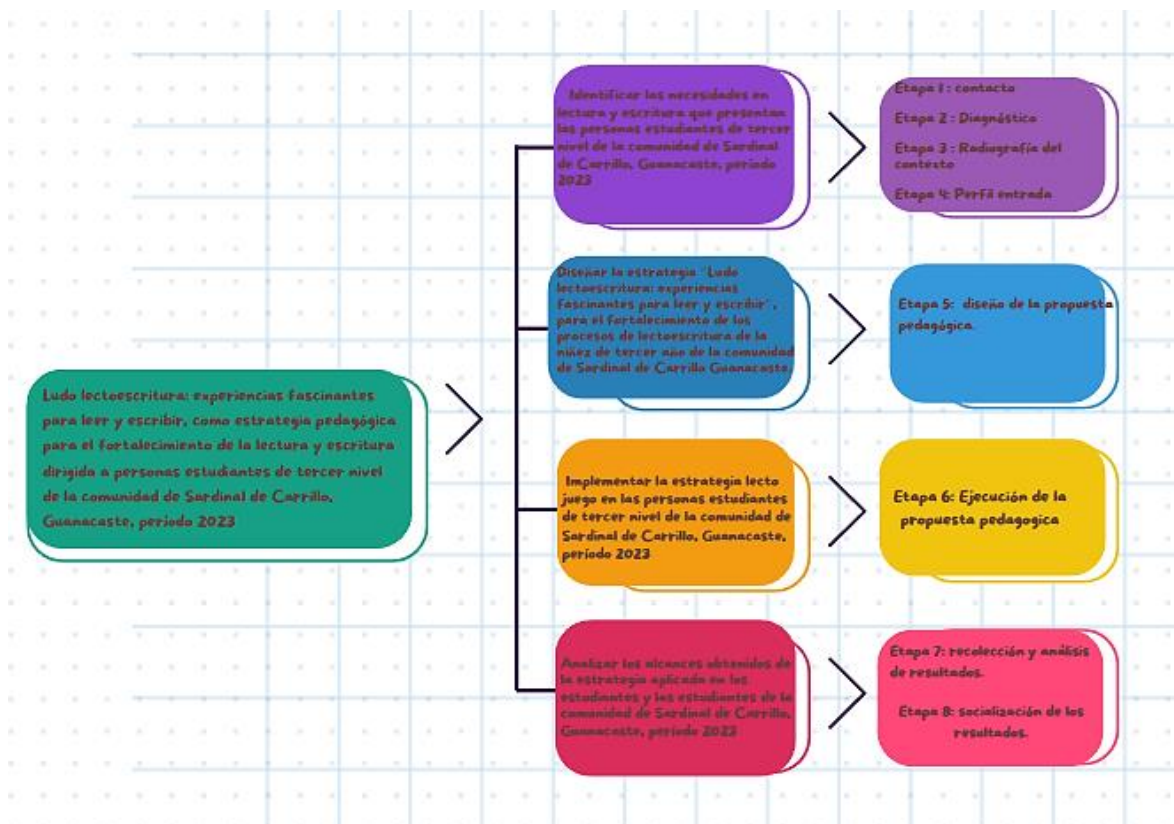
Ludo lectoescritura: experiencias fascinantes para leer y escribir, como estrategia pedagógica para el fortalecimiento de la lectura y escritura dirigida a personas estudiantes de tercer nivel de la comunidad de Sardinal de Carrillo, Guanacaste, periodo 2023

Identificar las necesidades en lectura y escritura que presentan las personas estudiantes de tercer nivel de la comunidad de Sardinal de Carrillo, Guanacaste, periodo 2023

Etapa 1 : contacto

Etapa 2 : Diagnóstico

Etapa 3 : Radiografía del contexto

Etapa 4: Perfil entrada

Diseñar la estrategia "Ludo lectoescritura: experiencias fascinantes para leer y escribir", para el fortalecimiento de los procesos de lectoescritura de la niñez de tercer año de la comunidad de Sardinal de Carrillo Guanacaste.

Etapa 5: diseño de la propuesta pedagógica.

Implementar la estrategia lecto juego en las personas estudiantes de tercer nivel de la comunidad de Sardinal de Carrillo, Guanacaste, periodo 2023

Etapa 6: Ejecución de la propuesta pedagogica

Analizar los alcances obtenidos de la estrategia aplicada en los estudiantes y las estudiantes de la comunidad de Sardinal de Carrillo, Guanacaste, periodo 2023

Etapa 7: recolección y análisis de resultados.

Etapa 8: socialización de los resultados.